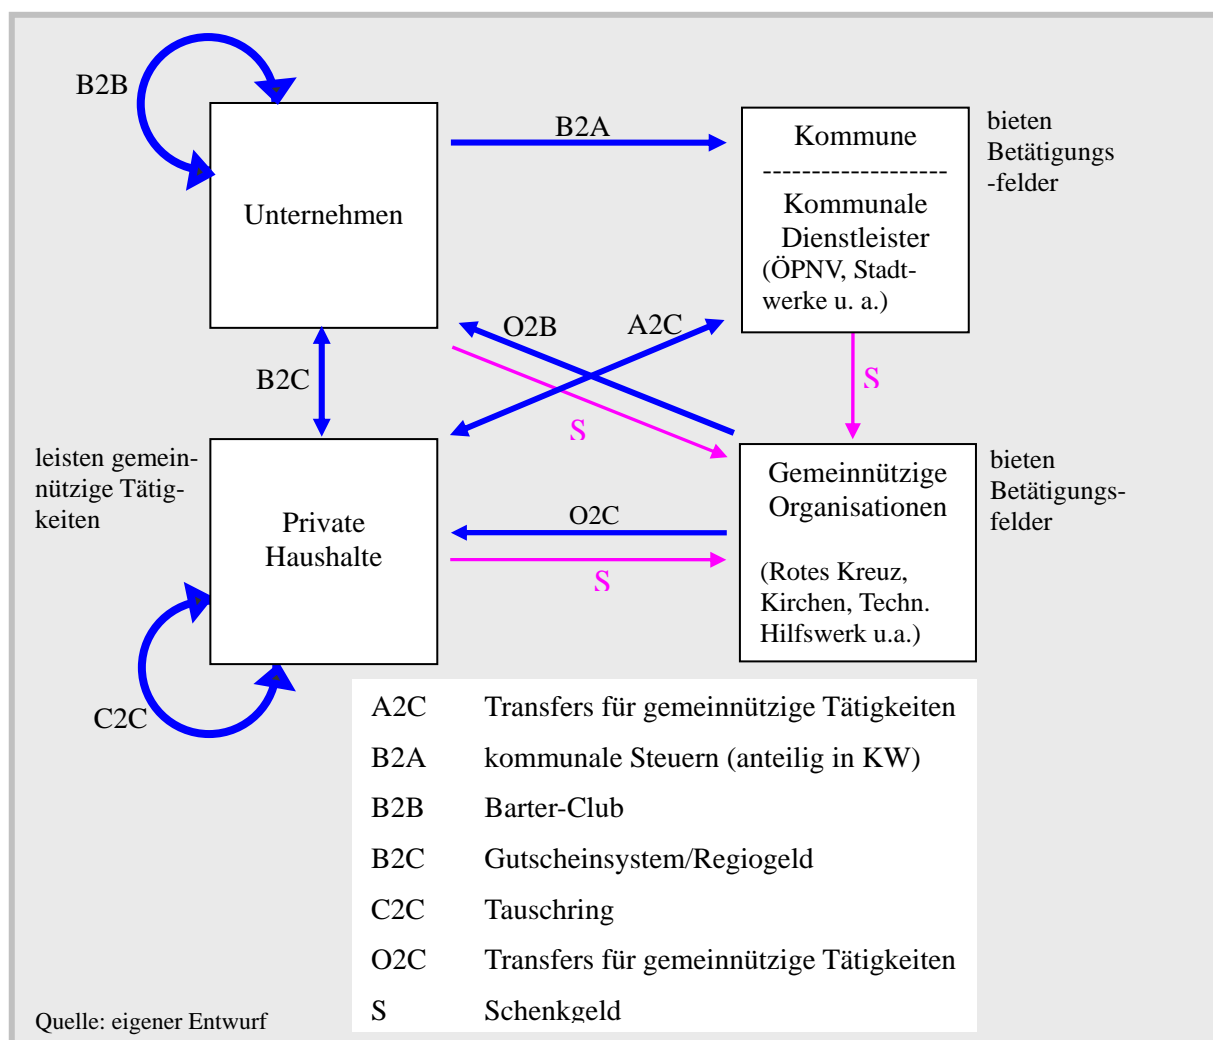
B2B

Unternehmen

B2A

Kommune
-------------------
Kommunale Dienstleister (ÖPNV, Stadtwerke u. a.)

bieten Betätigungs -felder

O2B

A2C

B2C

S

S

leisten gemeinnützige Tätigkeiten

Private Haushalte

O2C

S

Gemeinnützige Organisationen

(Rotes Kreuz, Kirchen, Techn. Hilfswerk u.a.)

bieten Betätigungsfelder

C2C

| | |
|---|---|
| A2C | Transfers für gemeinnützige Tätigkeiten |
| B2A | kommunale Steuern (anteilig in KW) |
| B2B | Barter-Club |
| B2C | Gutscheinsystem/Regiogeld |
| C2C | Tauschring |
| O2C | Transfers für gemeinnützige Tätigkeiten |
| S | Schenkgeld |

Quelle: eigener Entwurf